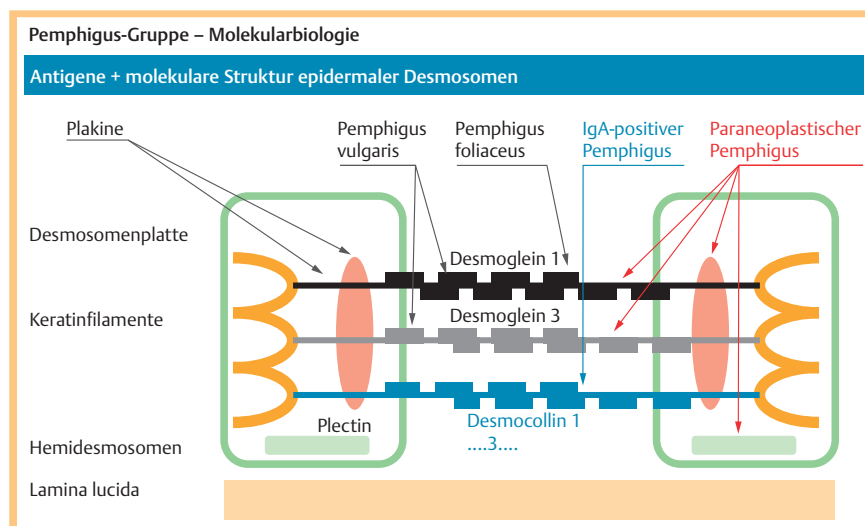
Pemphigus-Gruppe – Molekularbiologie

Antigene + molekulare Struktur epidermaler Desmosomen

Plakine

Pemphigus vulgaris

Pemphigus foliaceus

IgA-positiver Pemphigus

Paraneoplastischer Pemphigus

Desmosomenplatte

Desmoglein 1

Keratinfilamente

Desmoglein 3

Desmocollin 1 ....3....

Plectin

Hemidesmosomen

Lamina lucida